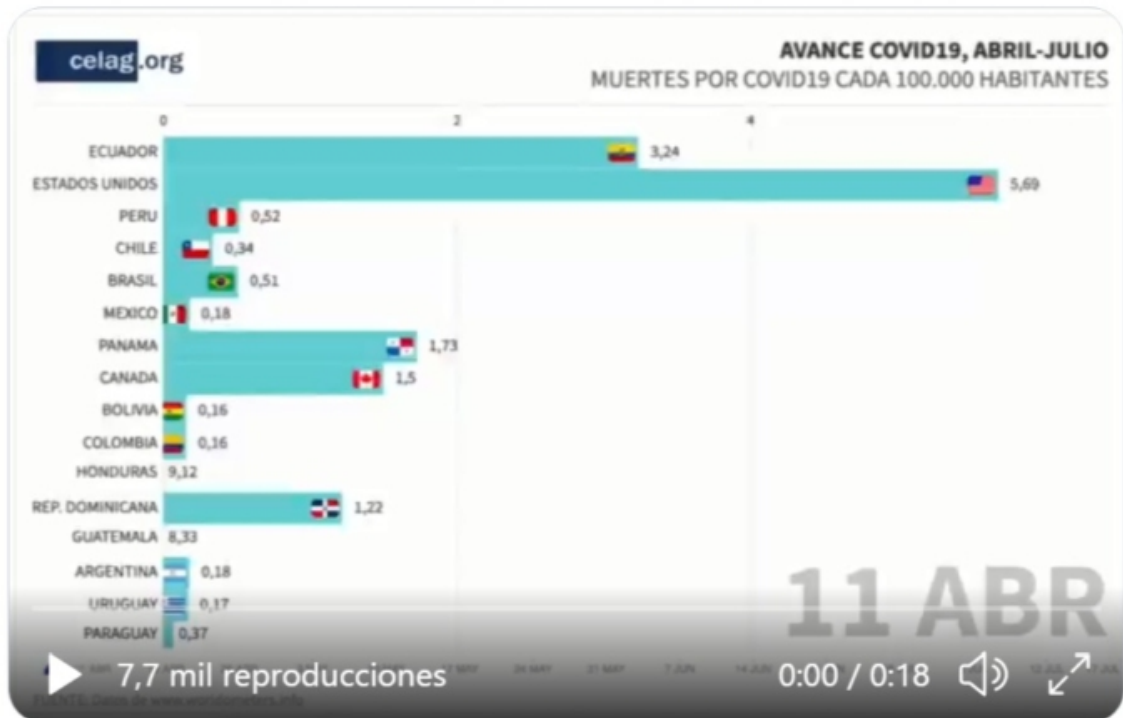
celag.org

AVANCE COVID19, ABRIL-JULIO
MUERTES POR COVID19 CADA 100.000 HABITANTES

0
2
4

ECUADOR 3,24
ESTADOS UNIDOS 5,69
PERU 0,52
CHILE 0,34
BRASIL 0,51
MEXICO 0,18
PANAMA 1,73
CANADA 1,5
BOLIVIA 0,16
COLOMBIA 0,16
HONDURAS 9,12
REP. DOMINICANA 1,22
GUATEMALA 8,33
ARGENTINA 0,18
URUGUAY 0,17
PARAGUAY 0,37

11 ABR

FUENTE: Datos de www.worldometers.info

7,7 mil reproducciones
0:00 / 0:18